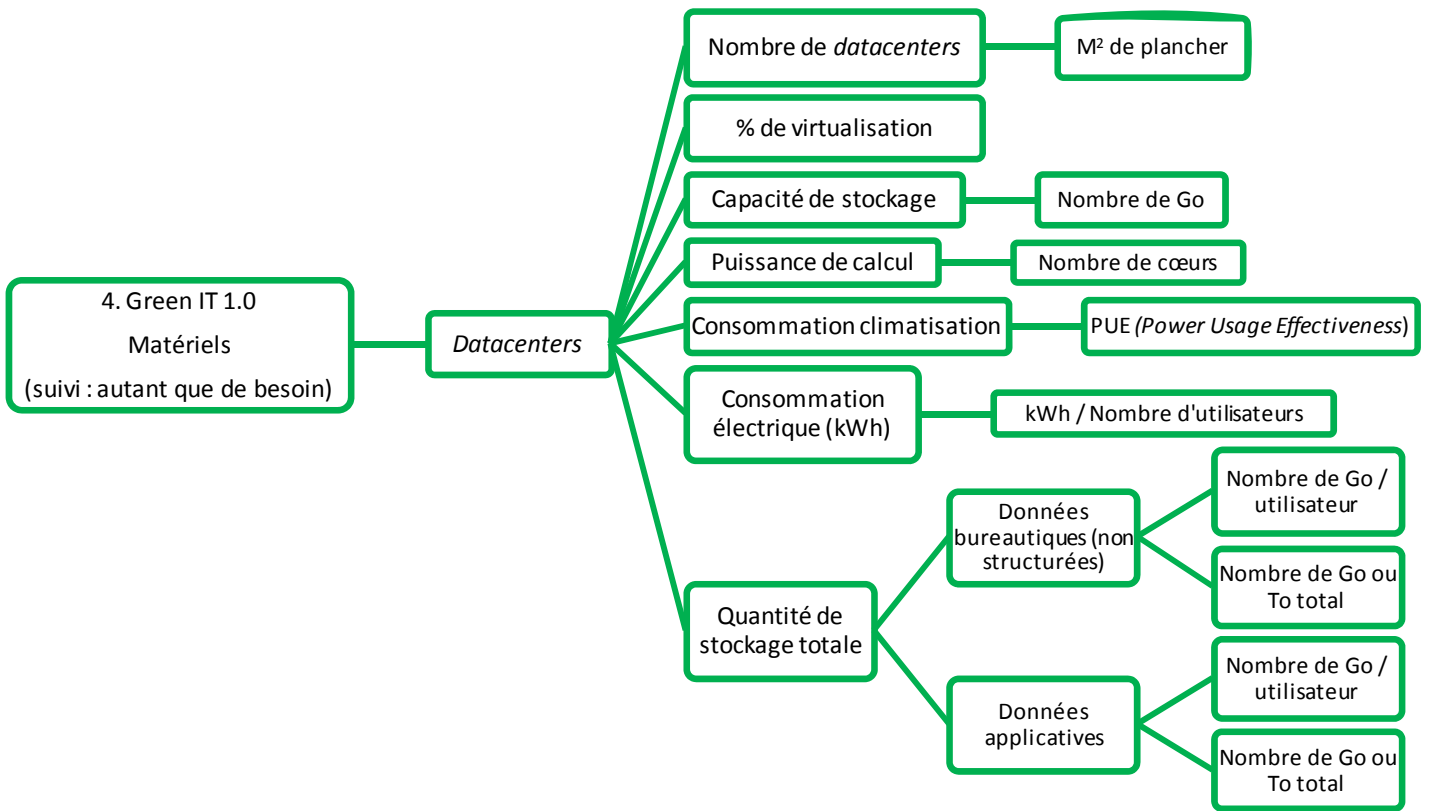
4. Green IT 1.0
Matériels
(suivi : autant que de besoin)

Datacenters

Nombre de datacenters

M² de plancher

% de virtualisation

Capacité de stockage

Nombre de Go

Puissance de calcul

Nombre de cœurs

Consommation climatisation

PUE (Power Usage Effectiveness)

Consommation électrique (kWh)

kWh / Nombre d'utilisateurs

Quantité de stockage totale

Données bureautiques (non structurées)

Nombre de Go / utilisateur

Nombre de Go ou To total

Données applicatives

Nombre de Go / utilisateur

Nombre de Go ou To total